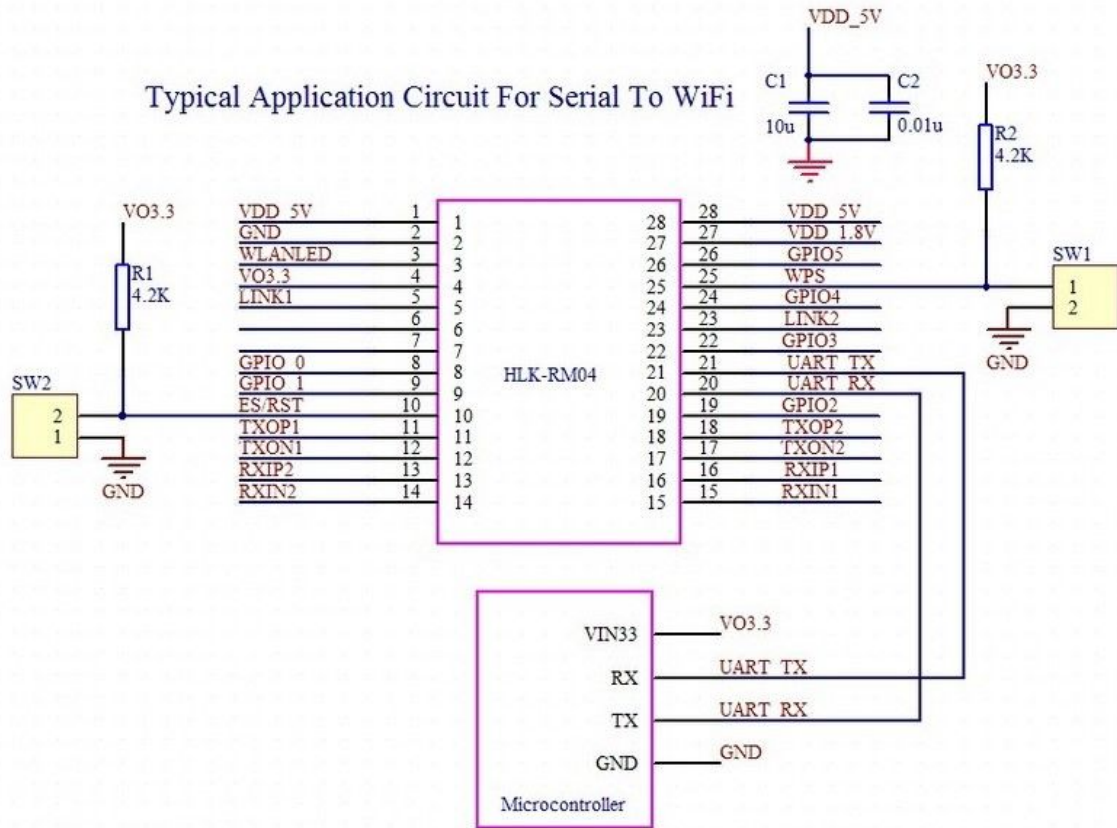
VDD_5V

C1
10u

C2
0.01u

Typical Application Circuit For Serial To WiFi

VO3.3
R2
4.2K

VO3.3
R1
4.2K

SW2
2
1
GND

VDD_5V 1
GND 2
WLANLED 3
VO3.3 4
LINK1 5
6
7
GPIO_0 8
GPIO_1 9
ES/RST 10
TXOP1 11
TXON1 12
RXIP2 13
RXIN2 14

1
2
3
4
5
6
7
8
9
10
11
12
13
14

HLK-RM04

28
27
26
25
24
23
22
21
20
19
18
17
16
15

28 VDD_5V
27 VDD_1.8V
26 GPIO5
25 WPS
24 GPIO4
23 LINK2
22 GPIO3
21 UART_TX
20 UART_RX
19 GPIO2
18 TXOP2
17 TXON2
16 RXIP1
15 RXIN1

SW1
1
2
GND

VIN33
RX
TX
GND
Microcontroller

VO3.3
UART_TX
UART_RX
GND